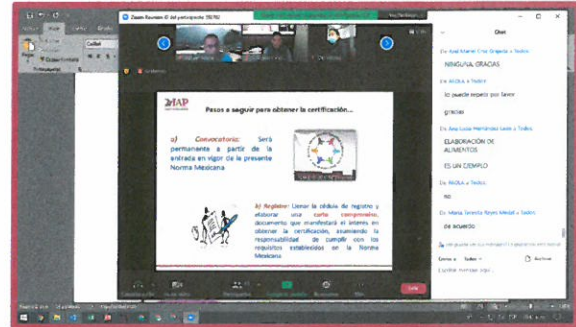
Zoom Reunión ID del participante 39782

MAP

Pasos a seguir para obtener la certificación...

a) Convocatoria: Será permanente a partir de la entrada en vigor de la presente Norma Mexicana

b) Registro: Llenar la cédula de registro y elaborar una carta compromiso, documento que manifestará el interés en obtener la certificación, asumiendo la responsabilidad de cumplir con los requisitos establecidos en la Norma Mexicana

Chat

De Ana María Cruz Orgaría a Todos:
NINGUNA, GRACIAS

De PAOLA a Todos:
lo puede repetir por favor

gracias

De Ana Lucía Hernández León a Todos:
ELABORACIÓN DE ALIMENTOS

ES UN EJEMPLO

De PAOLA a Todos:
no

De María Teresa Reyes Medel a Todos:
de acuerdo

Para: Todos

Archivo

Escribir mensaje aquí...

Salir